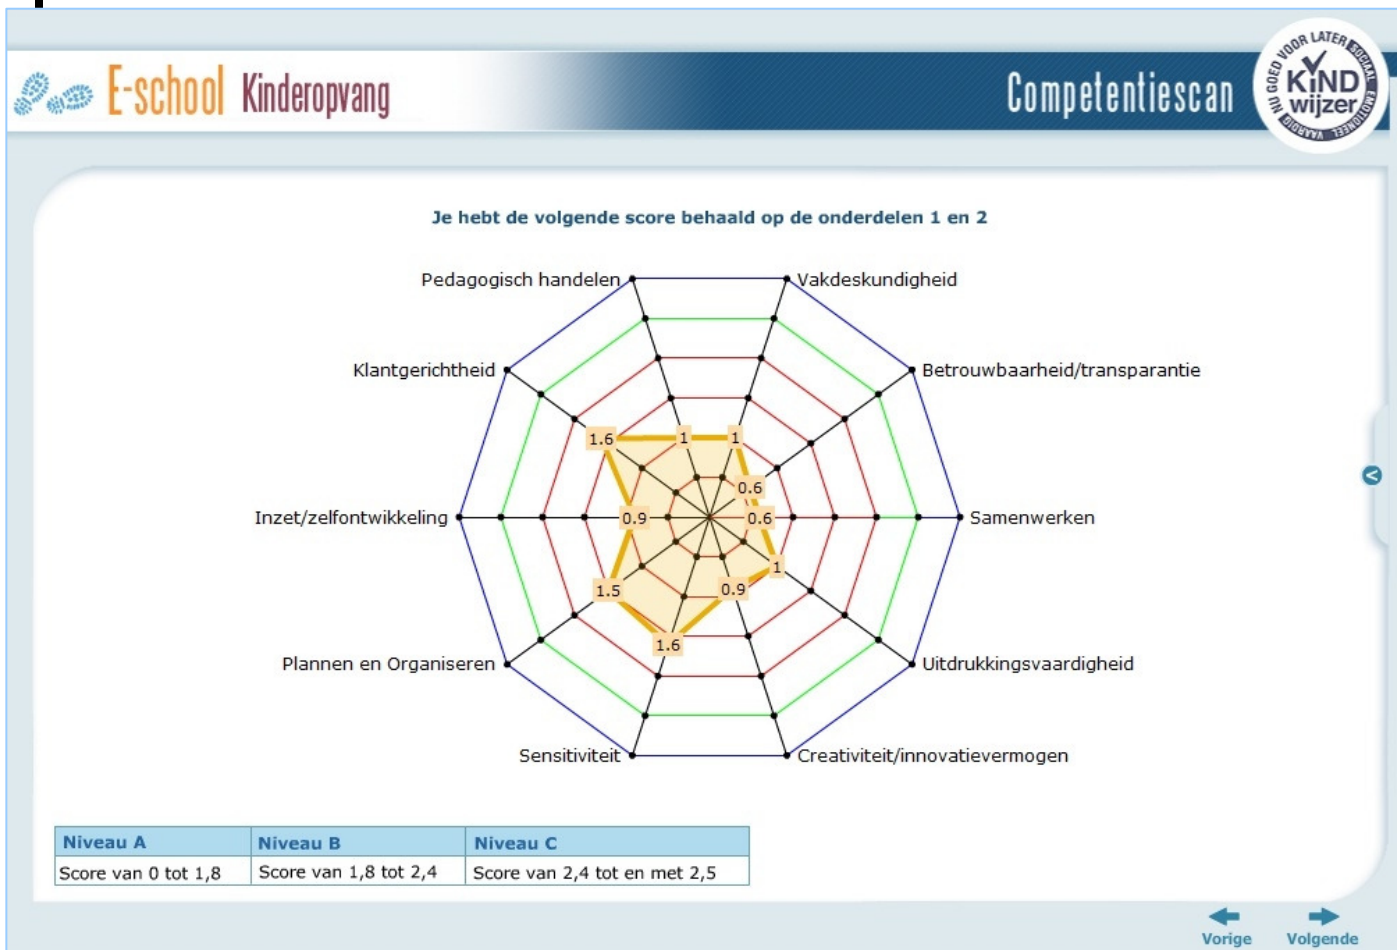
E-school Kinderopvang

Competentiescan

NU GOED VOOR LATER KIND wijzer SOCIAAL EMOTIONEEL VAARDIG

Je hebt de volgende score behaald op de onderdelen 1 en 2

Pedagogisch handelen
Vakdeskundigheid
Klantgerichtheid
Betrouwbaarheid/transparantie
Inzet/zelfontwikkeling
Samenwerken
Plannen en Organiseren
Uitdrukkingsvaardigheid
Sensitiviteit
Creativiteit/innovatievermogen

1.6
1
1
0.6
0.9
0.6
1
1.5
0.9
1.6

| Niveau A | Niveau B | Niveau C |
|---|---|---|
| Score van 0 tot 1,8 | Score van 1,8 tot 2,4 | Score van 2,4 tot en met 2,5 |

Vorige
Volgende